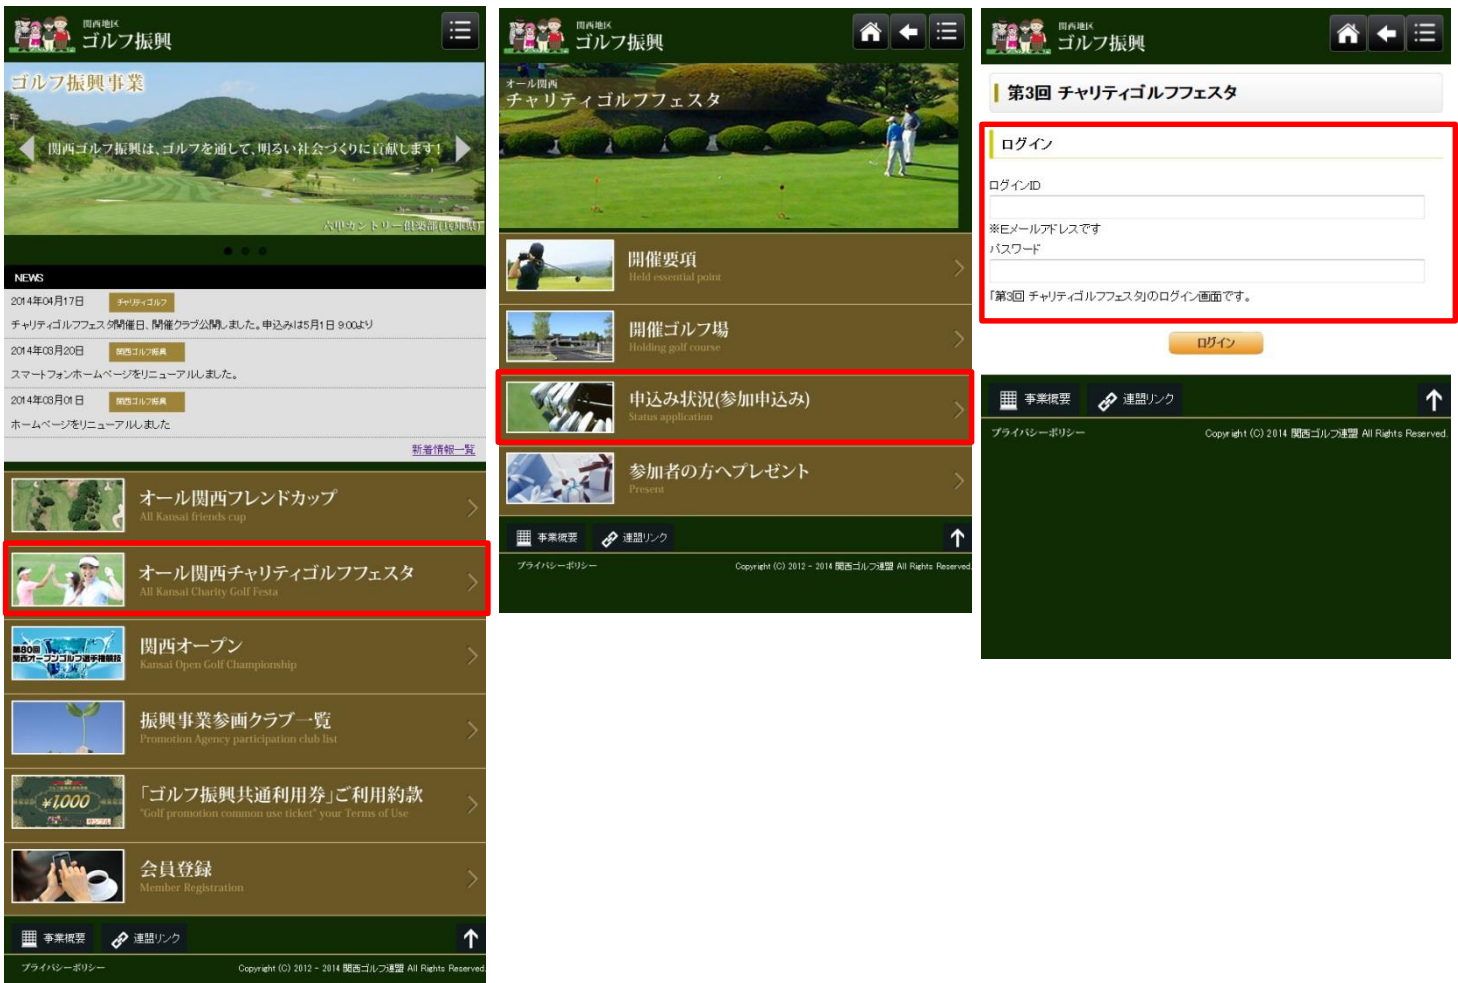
関西地区
ゴルフ振興

ゴルフ振興事業

関西ゴルフ振興は、ゴルフを通して、明るい社会づくりに貢献します!

六甲カントリー倶楽部(兵庫県)

NEWS

2014年04月17日 チャリティゴルフ
チャリティゴルフフェスタ開催日、開催クラブ公開しました。申込みは5月1日 9:00より

2014年03月20日 関西ゴルフ振興
スマートフォンホームページをリニューアルしました。

2014年03月01日 関西ゴルフ振興
ホームページをリニューアルしました

新着情報一覧

オール関西フレンドカップ
All Kansai friends cup

オール関西チャリティゴルフフェスタ
All Kansai Charity Golf Festa

第80回 関西オープンゴルフ選手権競技
関西オープン
Kansai Open Golf Championship

振興事業参画クラブ一覧
Promotion Agency participation club list

¥1,000
「ゴルフ振興共通利用券」ご利用約款
"Golf promotion common use ticket" your Terms of Use

会員登録
Member Registration

事業概要 連盟リンク
プライバシーポリシー
Copyright (C) 2012 - 2014 関西ゴルフ連盟 All Rights Reserved.

関西地区
ゴルフ振興

オール関西
チャリティゴルフフェスタ

開催要項
Held essential point

開催ゴルフ場
Holding golf course

申込み状況(参加申込み)
Status application

参加者の方へプレゼント
Present

事業概要 連盟リンク
プライバシーポリシー
Copyright (C) 2012 - 2014 関西ゴルフ連盟 All Rights Reserved.

関西地区
ゴルフ振興

第3回 チャリティゴルフフェスタ

ログイン
ログインID
※Eメールアドレスです
パスワード
「第3回 チャリティゴルフフェスタ」のログイン画面です。

ログイン

事業概要 連盟リンク
プライバシーポリシー
Copyright (C) 2014 関西ゴルフ連盟 All Rights Reserved.